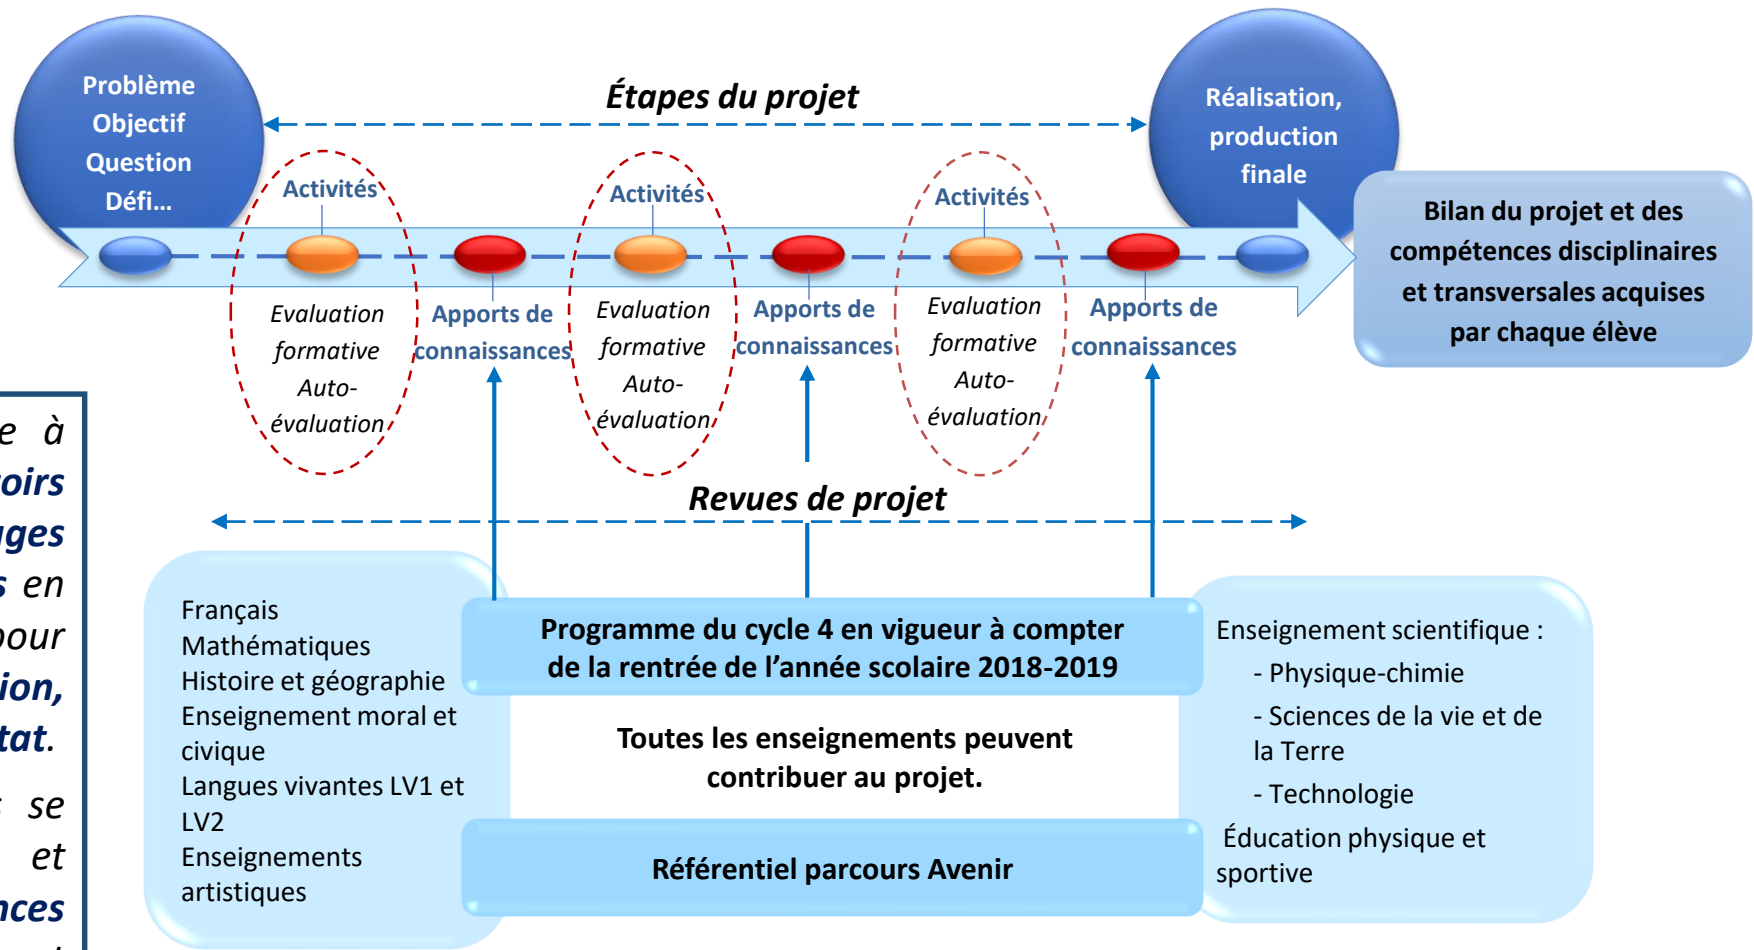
Problème
Objectif
Question
Défi…

Étapes du projet

Réalisation, production finale

Activités

Activités

Activités

Bilan du projet et des compétences disciplinaires et transversales acquises par chaque élève

Evaluation formative Auto-évaluation

Apports de connaissances

Evaluation formative Auto-évaluation

Apports de connaissances

Evaluation formative Auto-évaluation

Apports de connaissances

e à
oirs
ges
s en
our
ion,
tat.
se
et
nces

Revues de projet

Français
Mathématiques
Histoire et géographie
Enseignement moral et civique
Langues vivantes LV1 et LV2
Enseignements artistiques

Programme du cycle 4 en vigueur à compter de la rentrée de l'année scolaire 2018-2019

Toutes les enseignements peuvent contribuer au projet.

Référentiel parcours Avenir

Enseignement scientifique :
- Physique-chimie
- Sciences de la vie et de la Terre
- Technologie
Éducation physique et sportive